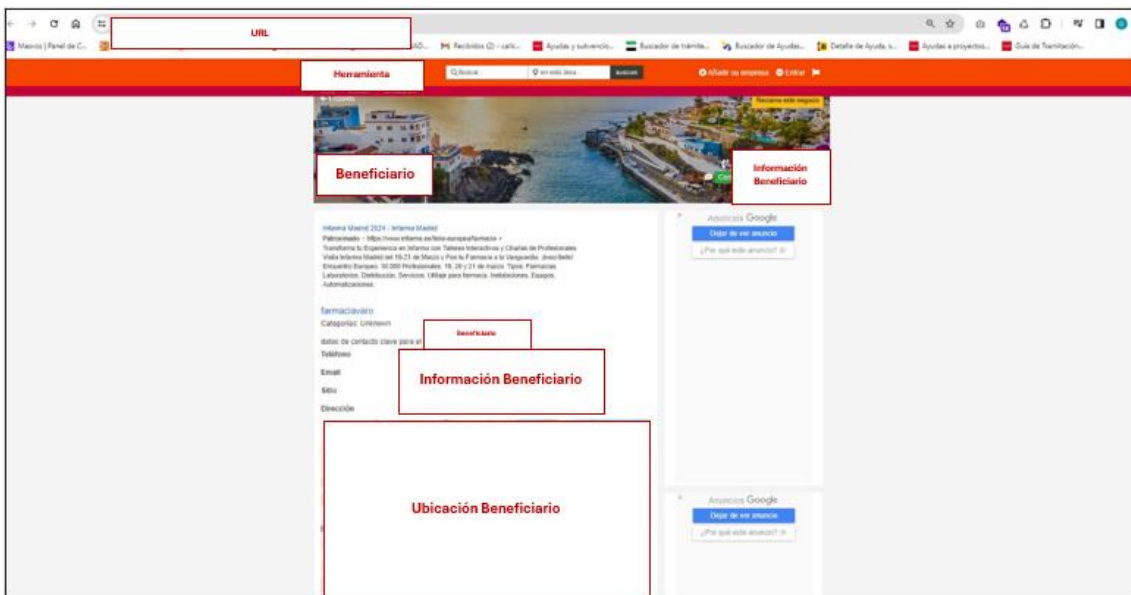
URL

Maovoz | Panel de C... AO... Recibidos (2) - calic... Ayudas y subvencio... Buscador de trámite... Buscador de Ayudas... Detalle de Ayuda s... Ayudas a proyectos... Guía de Tramitación...

Herramienta

Q Buscar... en esta área... BUSCAR

Añadir su empresa Entrar

Reclama este negocio

Beneficiario

Información Beneficiario

Infarma Madrid 2024 - Infarma Madrid
Patrocinado · https://www.infarma.es/feria-europea/farmacia
Transforma tu Experiencia en Infarma con Talleres Interactivos y Charlas de Profesionales. Visita Infarma Madrid del 19-21 de Marzo y Pon tu Farmacia a la Vanguardia. ¡Inscríbete! Encuentro Europeo. 30.000 Profesionales. 19, 20 y 21 de marzo. Tipos: Farmacias, Laboratorios, Distribución, Servicios, Utillaje para farmacia, Instalaciones, Equipos, Automatizaciones.

farmaciavaro
Categorías: Unknown

Beneficiario

datos de contacto clave para el

Teléfono

Email

Sitio

Dirección

Información Beneficiario

Ubicación Beneficiario

Anuncios Google
Dejar de ver anuncio
¿Por qué este anuncio?

Anuncios Google
Dejar de ver anuncio
¿Por qué este anuncio?